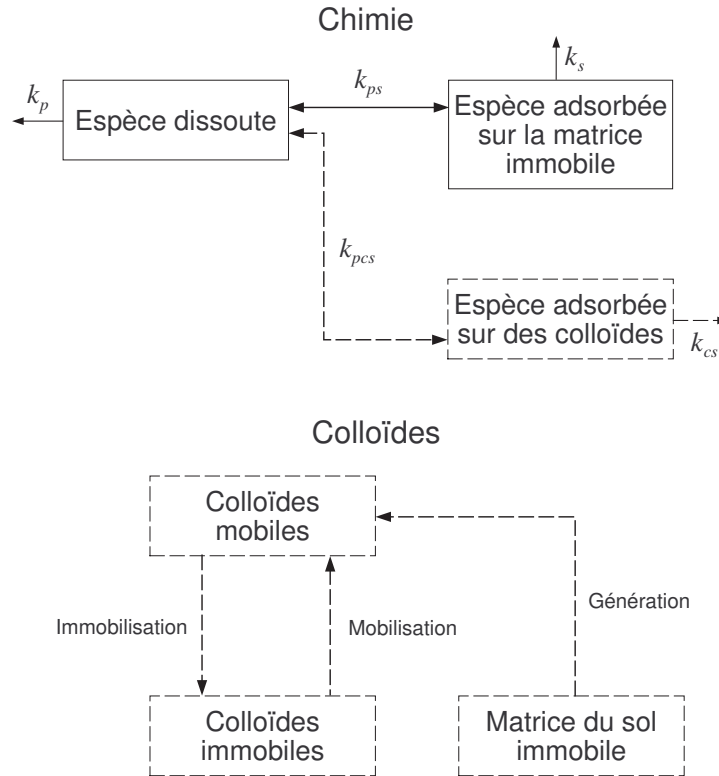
Chimie

$k_s$

$k_p$

Espèce dissoute

$k_{ps}$

Espèce adsorbée sur la matrice immobile

$k_{pcs}$

Espèce adsorbée sur des colloïdes

$k_{cs}$

Colloïdes

Colloïdes mobiles

Immobilisation

Mobilisation

Génération

Colloïdes immobiles

Matrice du sol immobile